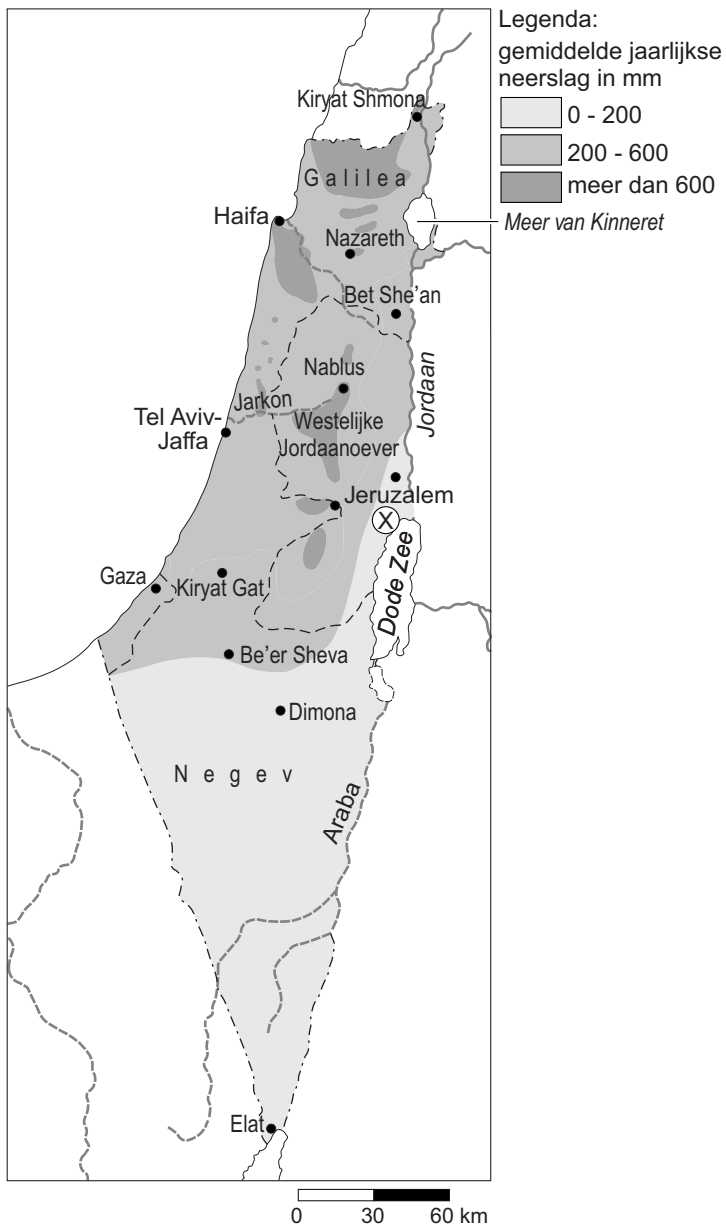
Legenda:
gemiddelde jaarlijkse neerslag in mm
0 - 200
200 - 600
meer dan 600

Meer van Kinneret

Kiryat Shmona
Galilea
Haifa
Nazareth
Bet She'an
Nablus
Jarkon
Tel Aviv-Jaffa
Westelijke Jordaanoever
Jordaan
Jeruzalem
X
Dode Zee
Gaza
Kiryat Gat
Be'er Sheva
Dimona
Negev
Araba
Elat

0 30 60 km